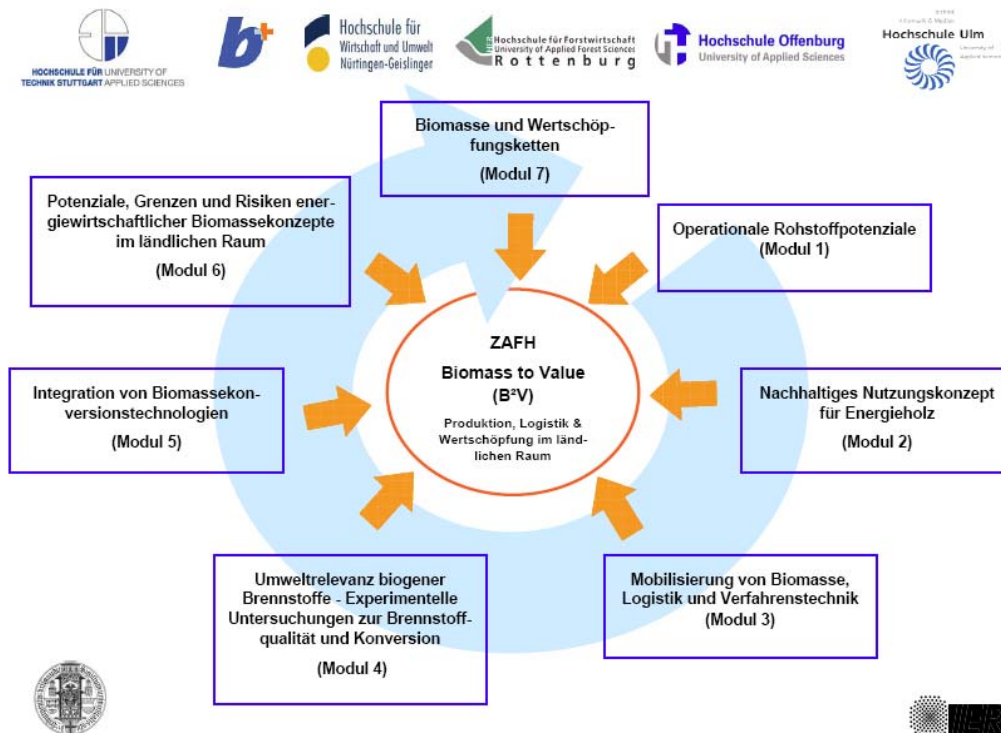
HOCHSCHULE FÜR UNIVERSITY OF TECHNIK STUTTGART APPLIED SCIENCES

b+

Hochschule für Wirtschaft und Umwelt Nürtingen-Geislingen

Hochschule für Forstwirtschaft University of Applied Forest Sciences Rottenburg

Hochschule Offenburg University of Applied Sciences

Hochschule Ulm

Biomasse und Wertschöpfungsketten

(Modul 7)

Potenziale, Grenzen und Risiken energiewirtschaftlicher Biomassekonzepte im ländlichen Raum

(Modul 6)

Operationale Rohstoffpotenziale (Modul 1)

ZAFH

Biomass to Value

(B²V)

Produktion, Logistik & Wertschöpfung im ländlichen Raum

Integration von Biomassekonversionstechnologien

(Modul 5)

Nachhaltiges Nutzungskonzept für Energieholz

(Modul 2)

Umweltrelevanz biogener Brennstoffe - Experimentelle Untersuchungen zur Brennstoffqualität und Konversion

(Modul 4)

Mobilisierung von Biomasse, Logistik und Verfahrenstechnik

(Modul 3)

IER